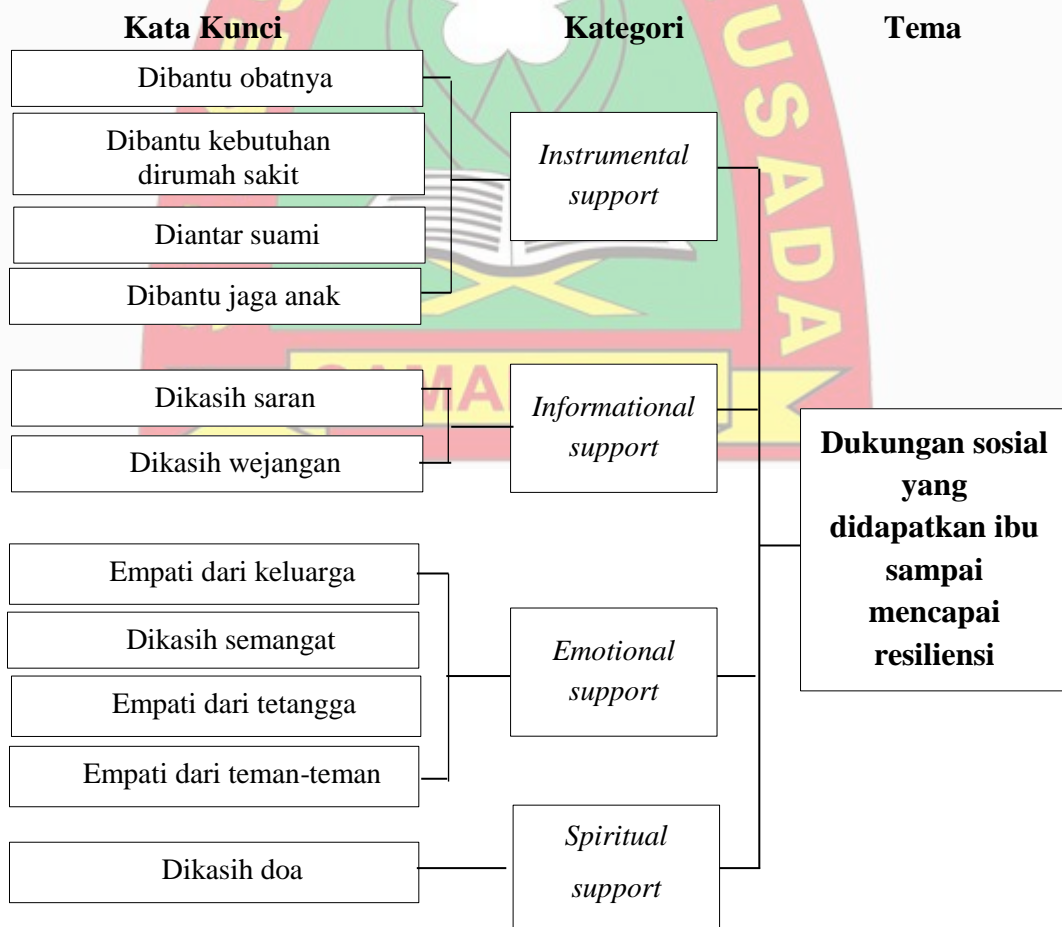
Kata Kunci

Kategori

Tema

Dibantu obatnya

Dibantu kebutuhan dirumah sakit

Diantar suami

Dibantu jaga anak

*Instrumental support*

Dikasih saran

Dikasih wejangan

*Informational support*

**Dukungan sosial yang didapatkan ibu sampai mencapai resiliensi**

Empati dari keluarga

Dikasih semangat

Empati dari tetangga

Empati dari teman-teman

*Emotional support*

Dikasih doa

*Spiritual support*